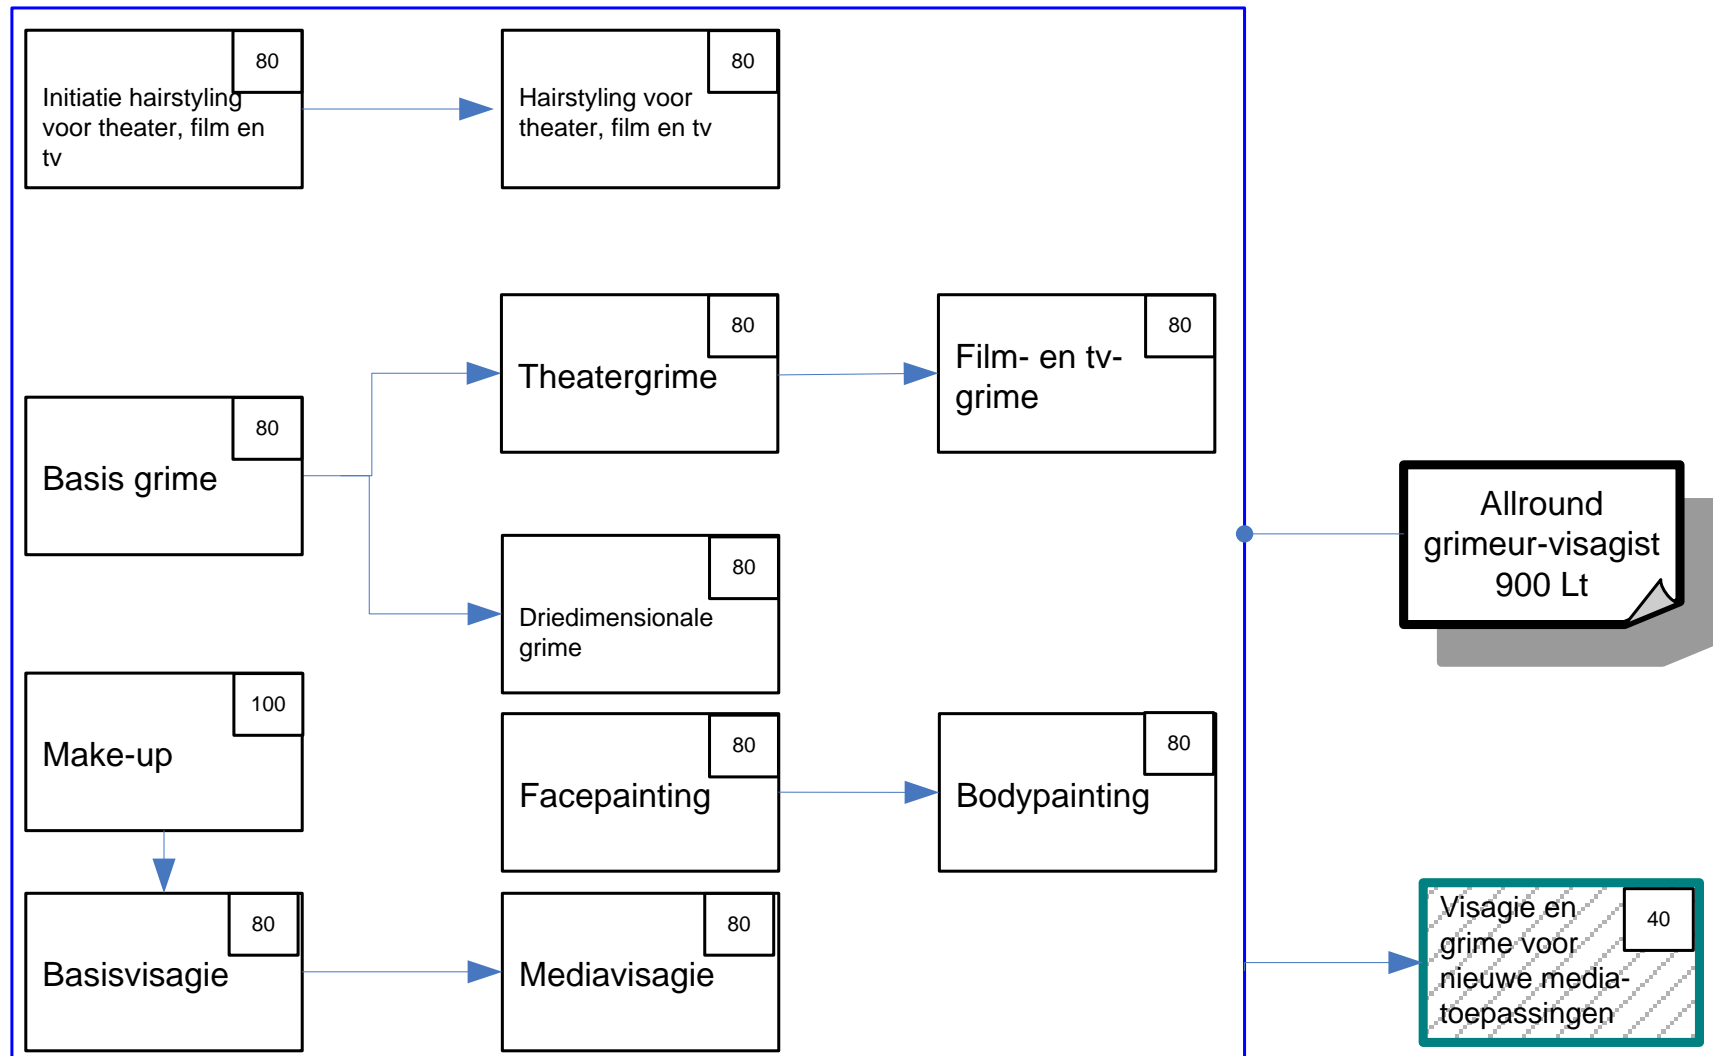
80
Initiatie hairstyling voor theater, film en tv

80
Hairstyling voor theater, film en tv

80
Theatergrime

80
Film- en tv-grime

80
Basis grime

80
Driedimensionale grime

Allround grimeur-visagist 900 Lt

100
Make-up

80
Facepainting

80
Bodypainting

80
Basisvisagie

80
Mediavisagie

40
Visagie en grime voor nieuwe media-toepassingen